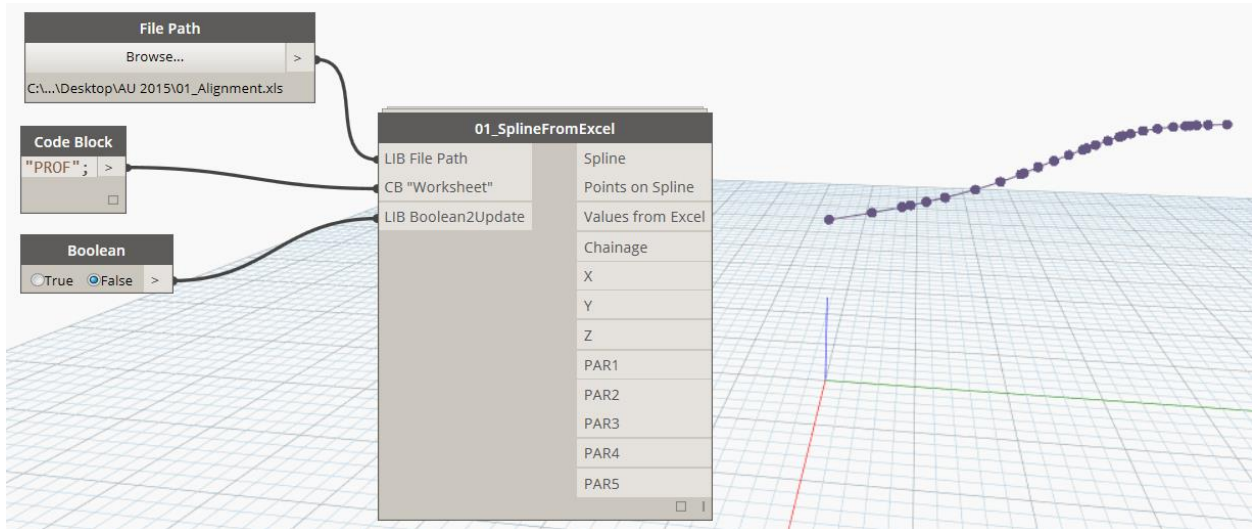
File Path
Browse... >
C:\...\Desktop\AU 2015\01_Alignment.xls

Code Block
"PROF"; >

Boolean
True False >

01_SplineFromExcel
LIB File Path
CB "Worksheet"
LIB Boolean2Update
Spline
Points on Spline
Values from Excel
Chainage
X
Y
Z
PAR1
PAR2
PAR3
PAR4
PAR5